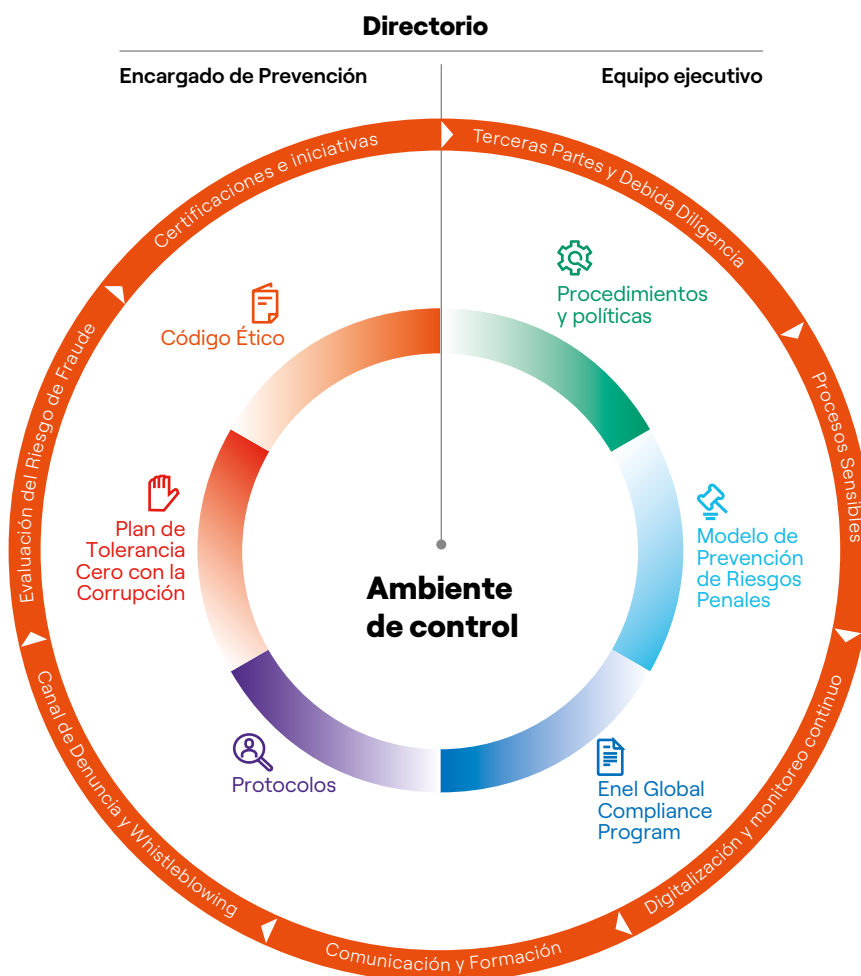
Directorio

Encargado de Prevención

Equipo ejecutivo

Terceras Partes y Debida Diligencia

Procesos Sensibles

Digitalización y monitoreo continuo

Comunicación y Formación

Canal de Denuncia y Whistleblowing

Evaluación del Riesgo de Fraude

Certificaciones e iniciativas

Código Ético

Procedimientos y políticas

Plan de Tolerancia Cero con la Corrupción

Modelo de Prevención de Riesgos Penales

Ambiente de control

Protocolos

Enel Global Compliance Program